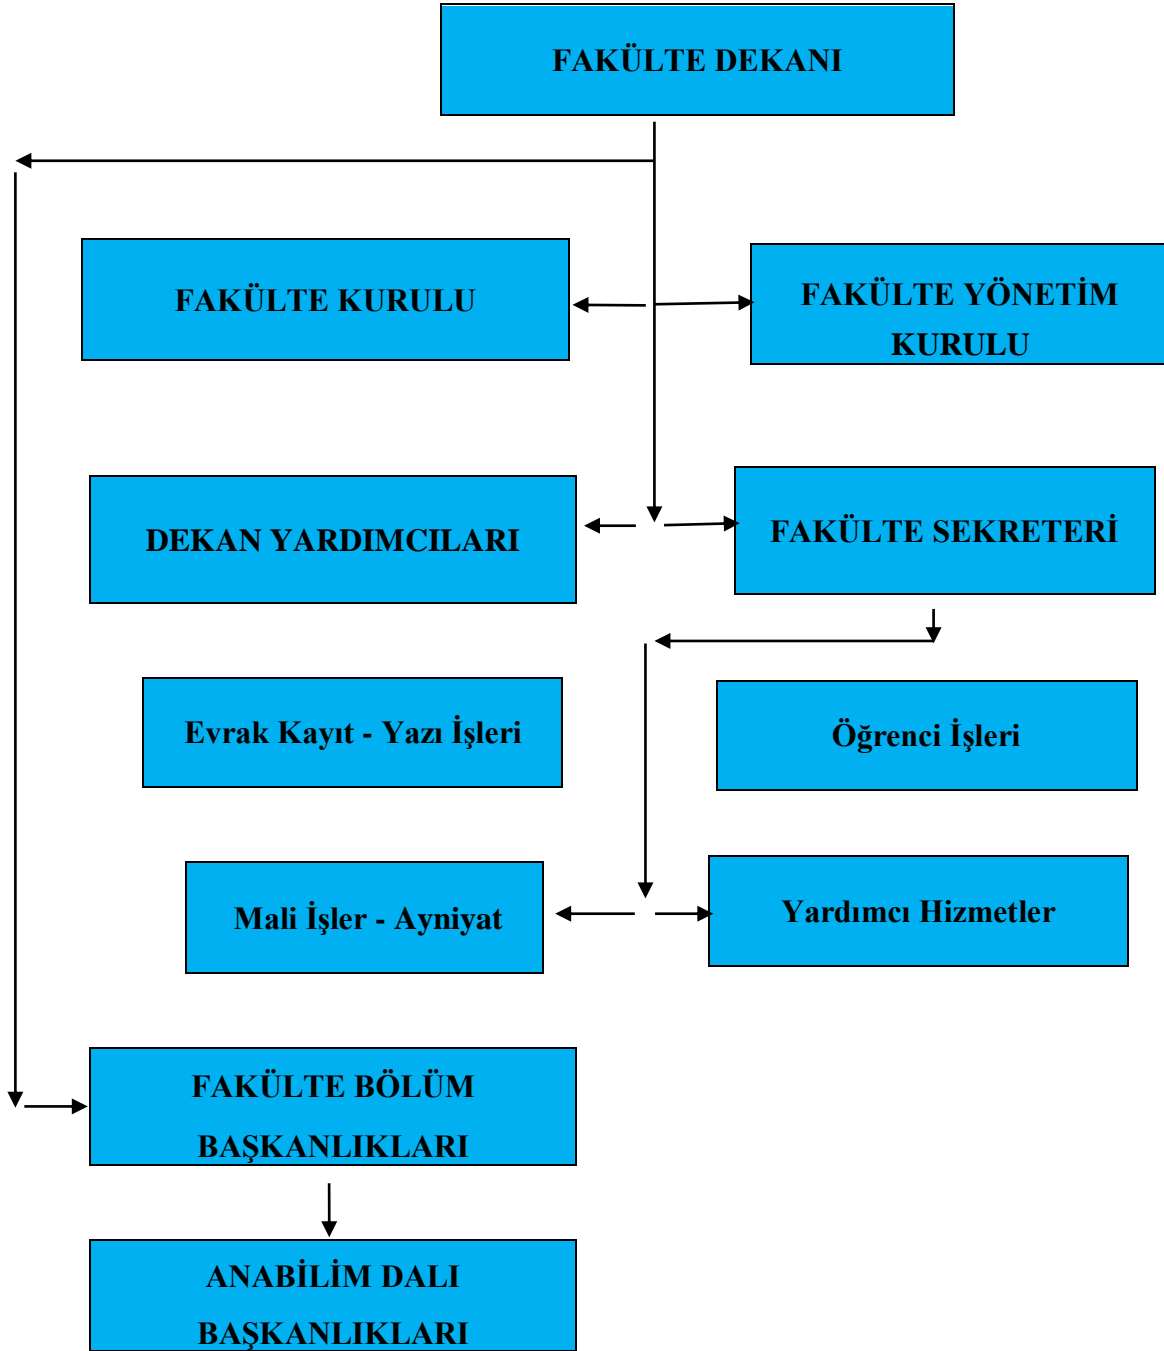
FAKÜLTE DEKANI

FAKÜLTE KURULU

FAKÜLTE YÖNETİM KURULU

DEKAN YARDIMCILARI

FAKÜLTE SEKRETERİ

Evrak Kayıt - Yazı İşleri

Öğrenci İşleri

Mali İşler - Ayniyat

Yardımcı Hizmetler

FAKÜLTE BÖLÜM BAŞKANLIKLARI

ANABİLİM DALI BAŞKANLIKLARI